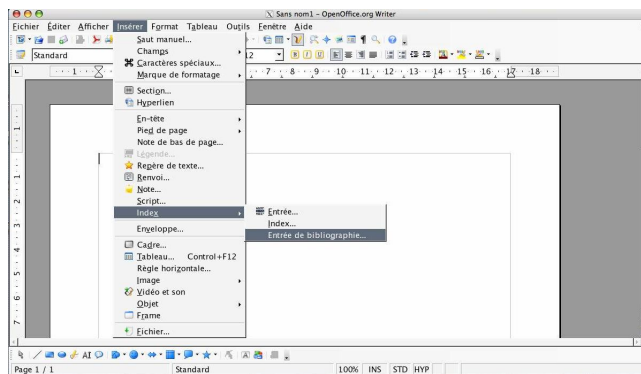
Sans nom1 - OpenOffice.org Writer

Fichier Éditer Afficher Insérer Format Tableau Outils Fenêtre Aide

Standard

12

Saut manuel...
Champs
Caractères spéciaux...
Marque de formatage

Section...
Hyperlien

En-tête
Pied de page
Note de bas de page...
Légende...
Repère de texte...
Renvoi...
Note...
Script...
Index
Enveloppe...

Cadre...
Tableau... Control+F12
Règle horizontale...
Image
Vidéo et son
Objet
Frame

Fichier...

Entrée...
Index...
Entrée de bibliographie...

Page 1 / 1 Standard 100% INS STD HYP